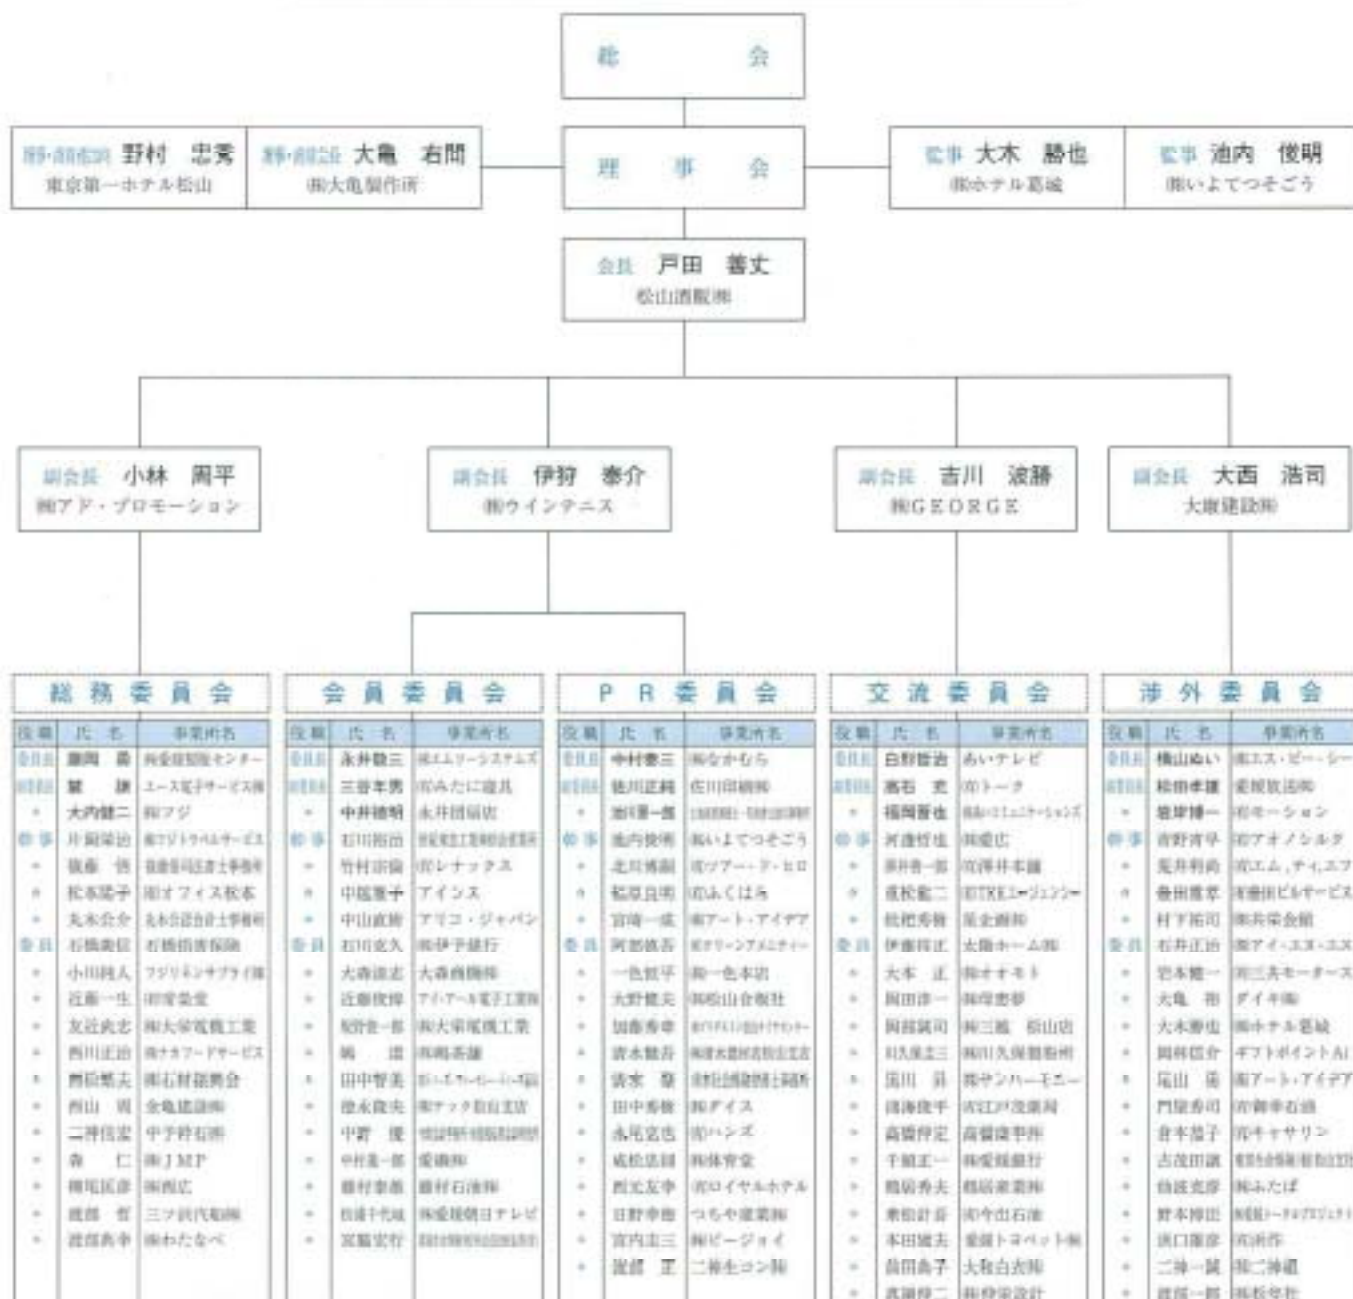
総　会

副会長 野村 忠秀
東京第一ホテル松山

副会長 大亀 右間
㈱大亀製作所

理　事　会

監事 大木 勝也
㈱ホテル葛城

監事 池内 俊明
㈱いよてつそごう

会長 戸田 善丈
松山酒販㈱

副会長 小林 周平
㈱アド・プロモーション

副会長 伊狩 泰介
㈱ウインテニス

副会長 吉川 波勝
㈱GEORGE

副会長 大西 浩司
大康建設㈱

総務委員会

| 役職 | 氏名 | 事業所名 |
|---|---|---|
| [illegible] | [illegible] | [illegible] |
| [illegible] | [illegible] | ユースト電子サービス㈱ |
| 〃 | 大内健二 | ㈱フジ |
| 幹事 | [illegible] | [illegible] |
| 〃 | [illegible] | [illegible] |
| 〃 | 松本晃子 | ㈱オフィス松本 |
| 〃 | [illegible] | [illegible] |
| 委員 | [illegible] | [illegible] |
| 〃 | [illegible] | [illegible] |
| 〃 | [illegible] | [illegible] |
| 〃 | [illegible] | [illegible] |
| 〃 | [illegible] | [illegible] |
| 〃 | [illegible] | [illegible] |
| 〃 | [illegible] | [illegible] |
| 〃 | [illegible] | 中予砕石㈱ |
| 〃 | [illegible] | ㈱JMP |
| 〃 | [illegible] | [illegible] |
| 〃 | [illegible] | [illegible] |
| 〃 | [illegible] | ㈱わたなべ |

会員委員会

| 役職 | 氏名 | 事業所名 |
|---|---|---|
| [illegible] | 永井敬三 | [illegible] |
| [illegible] | 三谷本男 | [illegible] |
| 〃 | 中井猪明 | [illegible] |
| 幹事 | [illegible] | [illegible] |
| 〃 | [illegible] | ㈲レナックス |
| 〃 | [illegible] | アイシス |
| 〃 | 中山直樹 | アリコ・ジャパン |
| 委員 | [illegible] | ㈱伊予銀行 |
| 〃 | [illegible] | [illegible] |
| 〃 | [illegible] | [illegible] |
| 〃 | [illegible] | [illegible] |
| 〃 | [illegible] | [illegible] |
| 〃 | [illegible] | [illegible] |
| 〃 | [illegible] | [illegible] |
| 〃 | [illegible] | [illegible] |
| 〃 | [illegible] | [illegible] |
| 〃 | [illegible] | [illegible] |
| 〃 | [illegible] | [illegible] |
| 〃 | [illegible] | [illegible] |

PR委員会

| 役職 | 氏名 | 事業所名 |
|---|---|---|
| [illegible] | 中村泰三 | ㈱なかむら |
| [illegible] | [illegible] | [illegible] |
| 〃 | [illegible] | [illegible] |
| 幹事 | 池内俊明 | ㈱いよてつそごう |
| 〃 | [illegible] | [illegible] |
| 〃 | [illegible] | ㈲ふくはら |
| 〃 | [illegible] | ㈱アート・アイデア |
| 委員 | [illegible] | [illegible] |
| 〃 | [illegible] | ㈱一色本店 |
| 〃 | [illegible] | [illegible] |
| 〃 | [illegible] | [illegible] |
| 〃 | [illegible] | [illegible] |
| 〃 | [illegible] | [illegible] |
| 〃 | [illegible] | ㈱ダイス |
| 〃 | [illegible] | ㈱ハンズ |
| 〃 | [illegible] | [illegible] |
| 〃 | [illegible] | ㈱ロイヤルホテル |
| 〃 | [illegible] | つちや建業㈱ |
| 〃 | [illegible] | ㈱ビージョイ |
| 〃 | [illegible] | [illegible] |

交流委員会

| 役職 | 氏名 | 事業所名 |
|---|---|---|
| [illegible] | 白野哲治 | あいテレビ |
| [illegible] | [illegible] | ㈲トータ |
| 〃 | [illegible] | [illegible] |
| 幹事 | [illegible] | ㈱愛広 |
| 〃 | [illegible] | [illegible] |
| 〃 | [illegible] | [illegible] |
| 〃 | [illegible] | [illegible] |
| 委員 | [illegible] | 太陽ホーム㈱ |
| 〃 | 大本 正 | ㈱オオモト |
| 〃 | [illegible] | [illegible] |
| 〃 | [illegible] | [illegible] |
| 〃 | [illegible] | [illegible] |
| 〃 | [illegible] | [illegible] |
| 〃 | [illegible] | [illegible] |
| 〃 | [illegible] | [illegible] |
| 〃 | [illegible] | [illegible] |
| 〃 | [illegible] | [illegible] |
| 〃 | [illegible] | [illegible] |
| 〃 | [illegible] | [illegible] |
| 〃 | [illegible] | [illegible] |
| 〃 | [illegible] | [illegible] |
| 〃 | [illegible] | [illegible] |

渉外委員会

| 役職 | 氏名 | 事業所名 |
|---|---|---|
| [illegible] | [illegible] | ㈱エス・ピー・シー |
| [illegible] | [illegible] | 愛媛放送㈱ |
| 〃 | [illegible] | ㈲モーション |
| 幹事 | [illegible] | ㈲アオノシルク |
| 〃 | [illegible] | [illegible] |
| 〃 | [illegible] | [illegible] |
| 〃 | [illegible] | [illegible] |
| 委員 | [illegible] | ㈱アイ・エヌ・エヌ |
| 〃 | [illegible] | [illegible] |
| 〃 | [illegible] | ダイキ㈱ |
| 〃 | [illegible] | ㈱ホテル葛城 |
| 〃 | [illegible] | ギフトポイントAI |
| 〃 | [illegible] | ㈱アート・アイデア |
| 〃 | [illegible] | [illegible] |
| 〃 | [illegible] | ㈲キャサリン |
| 〃 | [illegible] | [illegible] |
| 〃 | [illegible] | ㈱ふたば |
| 〃 | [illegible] | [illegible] |
| 〃 | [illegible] | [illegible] |
| 〃 | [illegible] | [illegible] |
| 〃 | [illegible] | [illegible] |